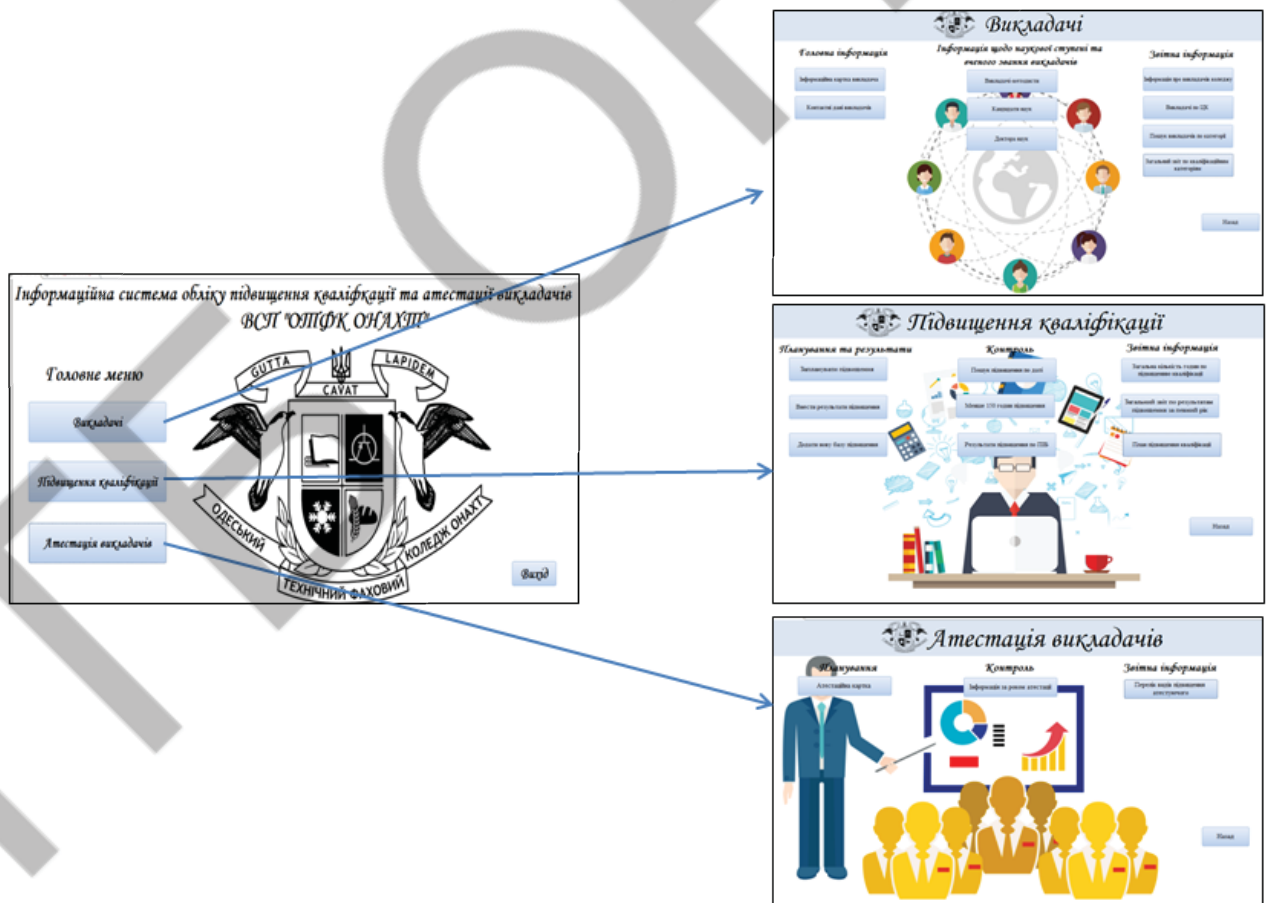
Інформаційна система обліку підвищення кваліфікації та атестації викладачів ВСП "ОТФК ОНАХТ"

Головне меню

Викладачі

Підвищення кваліфікації

Атестація викладачів

GUTTA CAVAT LAPIDEM

ОДЕСЬКИЙ ТЕХНІЧНИЙ ФАХОВИЙ КОЛЕДЖ ОНАХТ

Вихід

Викладачі

Головна інформація

Інформаційна картка викладача

Контактні дані викладачів

Інформація щодо наукової ступені та вченого звання викладачів

Викладачі-методисти

Кандидати наук

Доктора наук

Звітна інформація

Інформація про викладачів коледжу

Викладачі по ЦК

Пошук викладачів по категорії

Загальний звіт по кваліфікаційним категоріям

Назад

Підвищення кваліфікації

Планування та результати

Запланувати підвищення

Внести результати підвищення

Додати нову базу підвищення

Контроль

Пошук підвищення по даті

Менше 150 годин підвищення

Результати підвищення по ПІБ

Звітна інформація

Загальна кількість годин по підвищенню кваліфікації

Загальний звіт по результатам підвищення за поточний рік

План підвищення кваліфікації

Назад

Атестація викладачів

Планування

Атестаційна картка

Контроль

Інформація за роком атестації

Звітна інформація

Перелік видів підвищення атестуючого

Назад